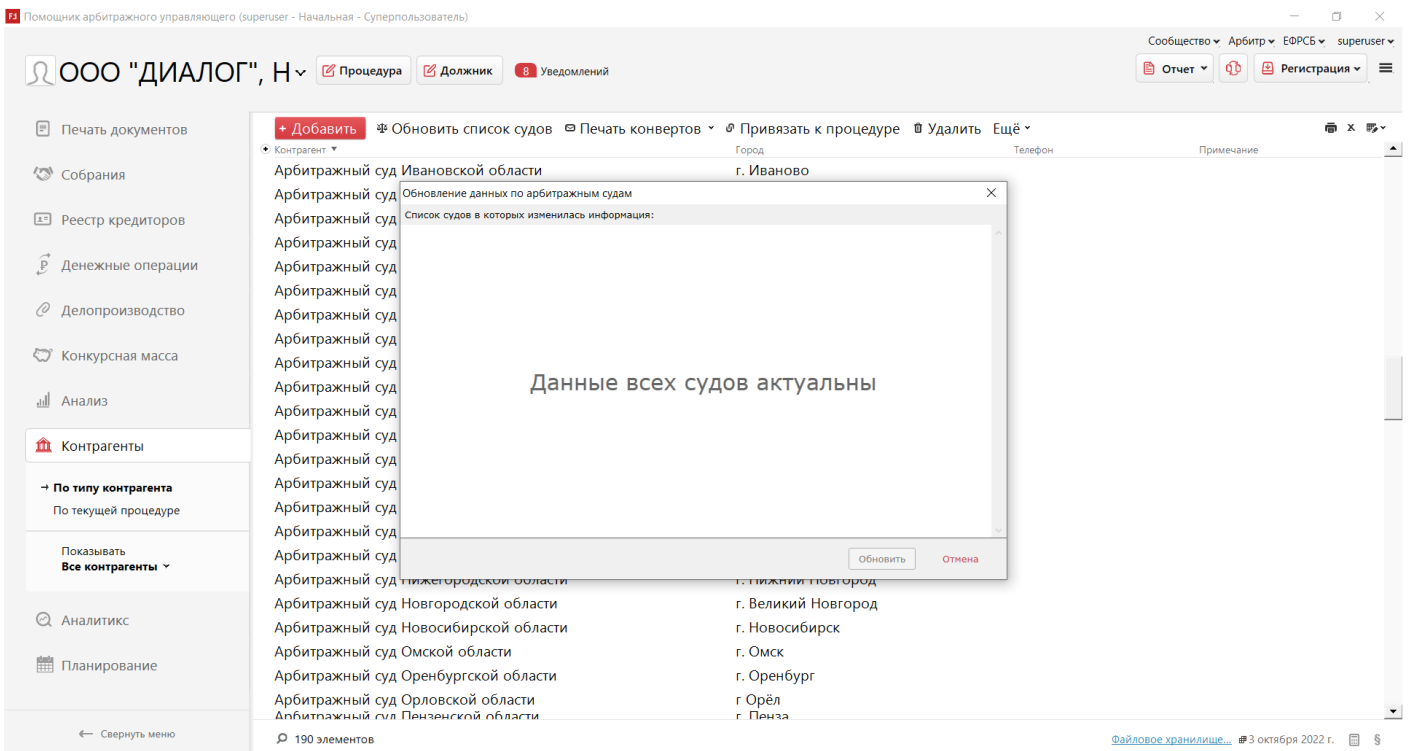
Помощник арбитражного управляющего (superuser - Начальная - Суперпользователь)

Сообщество Арбитр ЕФРСБ superuser

ООО "ДИАЛОГ", Н Процедура Должник 8 Уведомлений

Отчет Регистрация

Печать документов
Собрания
Реестр кредиторов
Денежные операции
Делопроизводство
Конкурсная масса
Анализ
Контрагенты
→ По типу контрагента
По текущей процедуре
Показывать
Все контрагенты
Аналитикс
Планирование
← Свернуть меню

+ Добавить Обновить список судов Печать конвертов Привязать к процедуре Удалить Ещё

| Контрагент | Город | Телефон | Примечание |
|---|---|---|---|
| Арбитражный суд Ивановской области | г. Иваново | | |
| Арбитражный суд | | | |
| Арбитражный суд | | | |
| Арбитражный суд | | | |
| Арбитражный суд | | | |
| Арбитражный суд | | | |
| Арбитражный суд | | | |
| Арбитражный суд | | | |
| Арбитражный суд | | | |
| Арбитражный суд | | | |
| Арбитражный суд | | | |
| Арбитражный суд | | | |
| Арбитражный суд | | | |
| Арбитражный суд | | | |
| Арбитражный суд | | | |
| Арбитражный суд | | | |
| Арбитражный суд | | | |
| Арбитражный суд Нижегородской области | г. Нижний Новгород | | |
| Арбитражный суд Новгородской области | г. Великий Новгород | | |
| Арбитражный суд Новосибирской области | г. Новосибирск | | |
| Арбитражный суд Омской области | г. Омск | | |
| Арбитражный суд Оренбургской области | г. Оренбург | | |
| Арбитражный суд Орловской области | г Орёл | | |
| Арбитражный суд Пензенской области | г. Пенза | | |

Обновление данных по арбитражным судам
Список судов в которых изменилась информация:
Данные всех судов актуальны
Обновить Отмена

190 элементов
Файловое хранилище... 3 октября 2022 г.